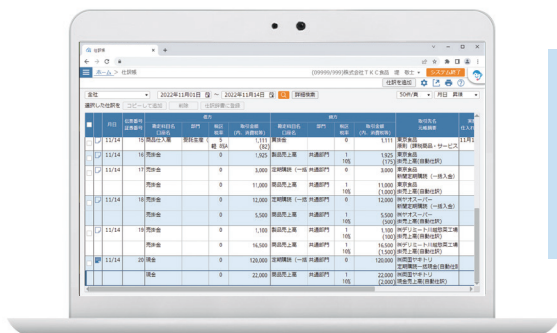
仕訳帳

ホーム > 仕訳帳

(999999/999)株式会社ＴＫＣ商店　菅　幸士

システム終了

仕訳を追加

全社　2022年11月01日 ～ 2022年11月14日　詳細検索

50件/頁　月日　昇順

選択した仕訳を　コピーして追加　削除　仕訳辞書に登録

| | 月日 | 伝票番号 証憑番号 | 借方 勘定科目名 口座名 | 部門 | 税区 税率 | 取引金額 (外、消費税等) | 貸方 勘定科目名 口座名 | 部門 | 税区 税率 | 取引金額 (外、消費税等) | 取引先名 仕訳摘要 |
|---|---|---|---|---|---|---|---|---|---|---|---|
| | 11/14 | 15 | 商品仕入高 | 営業本部 | 3 軽 8%A | 1,111 (82) | 買掛金 | | 0 | 1,111 | 東京食品 週刊（課税商品・サービス |
| | 11/14 | 16 | 売掛金 | | 0 | 1,925 | 製品売上高 | 共通部門 | 1 10% | 1,925 (175) | 東京食品 新聞売上高（自動仕訳） |
| | 11/14 | 17 | 売掛金 | | 0 | 3,000 | 定期購読（一括 | 共通部門 | 0 | 3,000 | 東京食品 新聞定期購読（一括入金） |
| | | | 売掛金 | | 0 | 11,000 | 製品売上高 | 共通部門 | 1 10% | 11,000 (1,000) | 東京食品 新聞売上高（自動仕訳） |
| | 11/14 | 18 | 売掛金 | | 0 | 5,500 | 定期購読（一括 | 共通部門 | 1 | 5,500 | 神戸スーパー 新聞定期購読（一括入金） |
| | | | 売掛金 | | 0 | 5,500 | 製品売上高 | 共通部門 | 1 10% | 5,500 (500) | 神戸スーパー 新聞売上高（自動仕訳） |
| | 11/14 | 19 | 売掛金 | | 0 | 1,100 | 製品売上高 | 共通部門 | 1 10% | 1,100 (100) | 神戸リユース川越配送工場 新聞売上高（自動仕訳） |
| | | | 売掛金 | | 0 | 16,500 | 製品売上高 | 共通部門 | 1 10% | 16,500 (1,500) | 神戸リユース川越配送工場 新聞売上高（自動仕訳） |
| | 11/14 | 20 | 現金 | | 0 | 120,000 | 定期購読（一括 | 共通部門 | 0 | 120,000 | 株式会社サトリ 定期購読一括現金(自動仕訳) |
| | | | 現金 | | 0 | 22,000 | 製品売上高 | 共通部門 | 1 10% | 22,000 (2,000) | 株式会社サトリ 現金売上高(自動仕訳) |